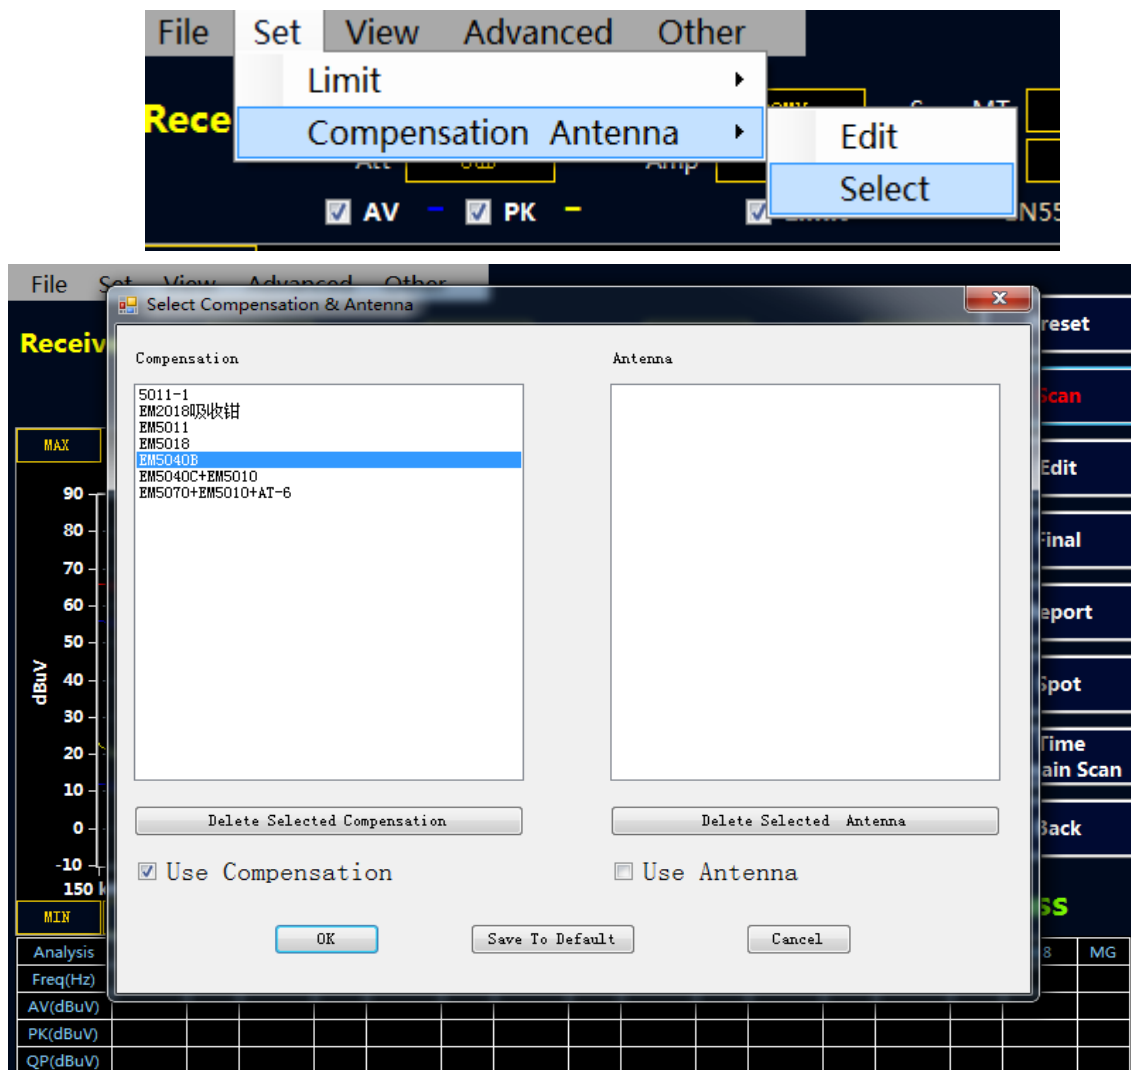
File Set View Advanced Other
Limit
Compensation Antenna
Edit
Select
Rece
AV PK

File
Receiv
MAX
90
80
70
60
50
40
30
20
10
0
-10
150
dBuV
MIN
Analysis
Freq(Hz)
AV(dBuV)
PK(dBuV)
QP(dBuV)
reset
Scan
Edit
Final
eport
Spot
Time
ain Scan
Back
MG

Select Compensation & Antenna
Compensation
5011-1
EM2018吸收钳
EM5011
EM5018
EM5040B
EM5040C+EM5010
EM5070+EM5010+AT-6
Antenna
Delete Selected Compensation
Delete Selected Antenna
Use Compensation
Use Antenna
OK
Save To Default
Cancel